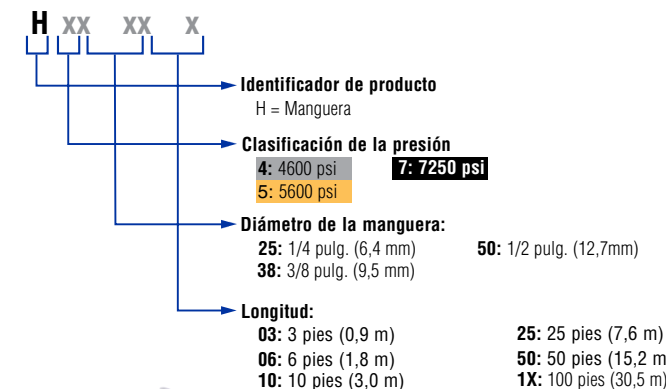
H XX XX X

Identificador de producto
H = Manguera

Clasificación de la presión
4: 4600 psi
7: 7250 psi
5: 5600 psi

Diámetro de la manguera:
25: 1/4 pulg. (6,4 mm)
50: 1/2 pulg. (12,7mm)
38: 3/8 pulg. (9,5 mm)

Longitud:
03: 3 pies (0,9 m)
06: 6 pies (1,8 m)
10: 10 pies (3,0 m)
25: 25 pies (7,6 m)
50: 50 pies (15,2 m
1X: 100 pies (30,5 m)